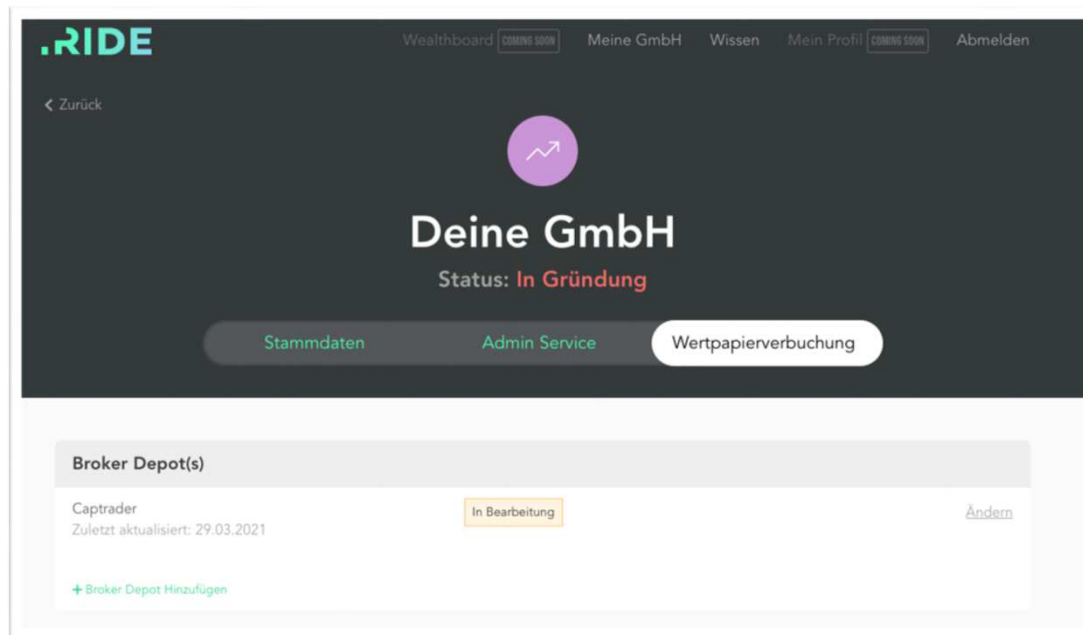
.RIDE

Wealthboard COMING SOON Meine GmbH Wissen Mein Profil COMING SOON Abmelden

< Zurück

Deine GmbH

Status: In Gründung

Stammdaten Admin Service Wertpapierverbuchung

Broker Depot(s)

Captrader
Zuletzt aktualisiert: 29.03.2021

In Bearbeitung

Ändern

+ Broker Depot Hinzufügen